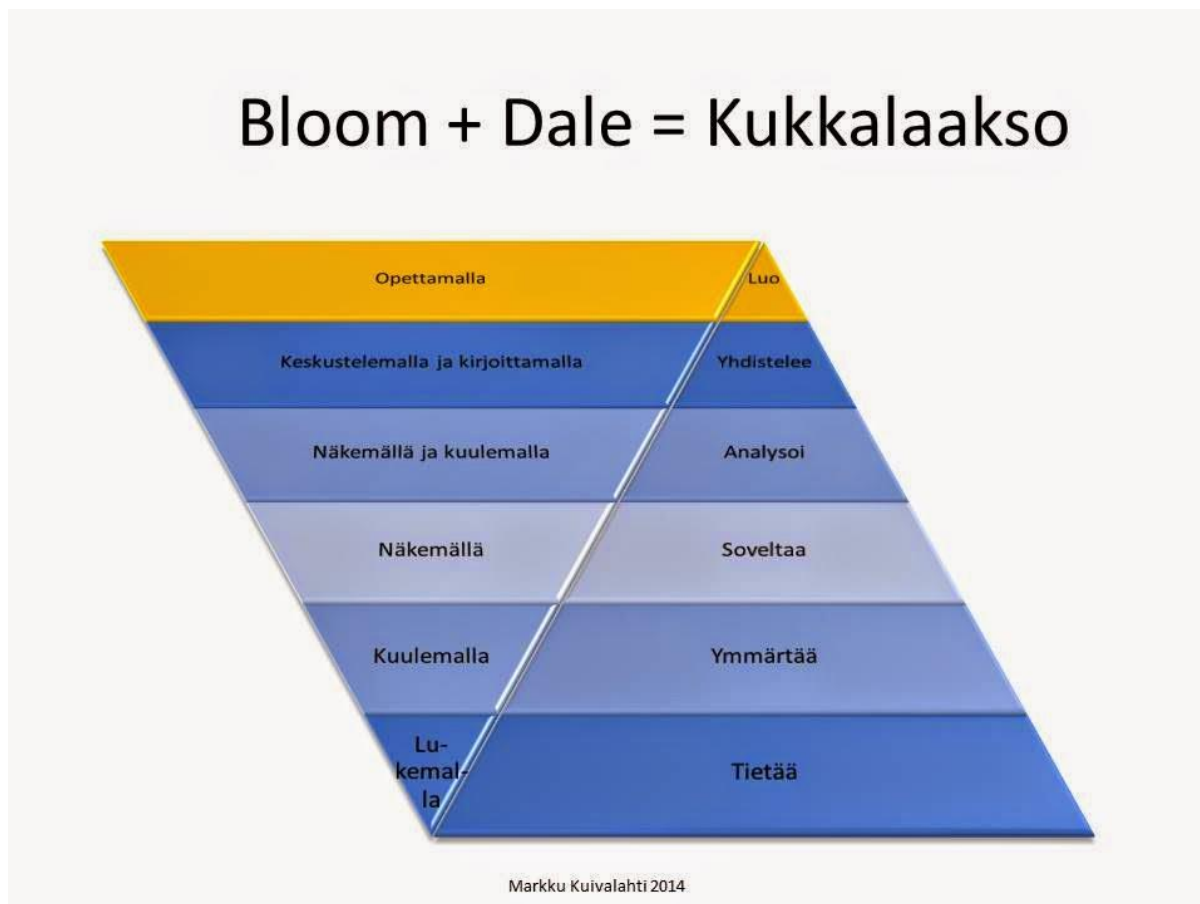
Bloom + Dale = Kukkalaakso

Opettamalla

Luo

Keskustelemalla ja kirjoittamalla

Yhdistelee

Näkemällä ja kuulemalla

Analysoi

Näkemällä

Soveltaa

Kuulemalla

Ymmärtää

Lukemalla

Tietää

Markku Kuivalahti 2014